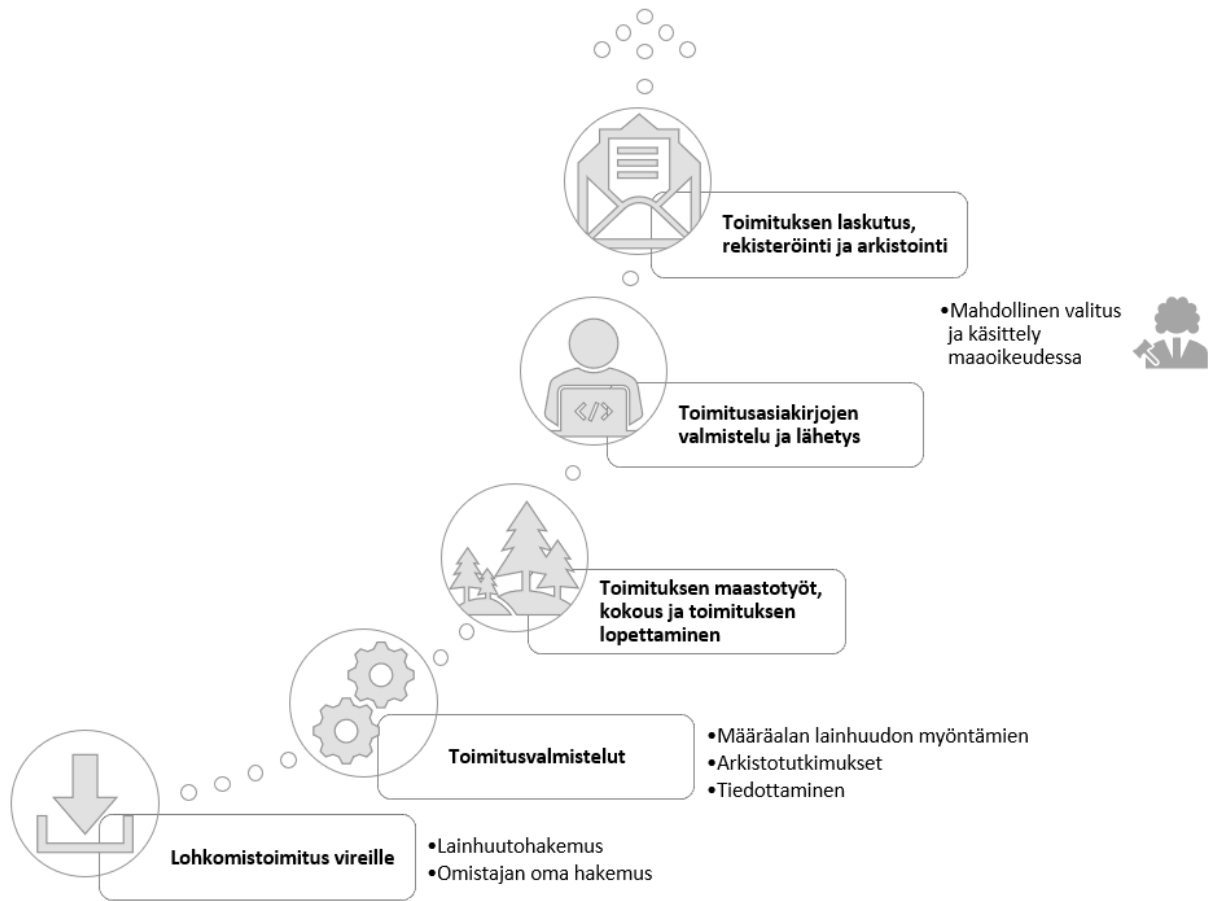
Toimituksen laskutus, rekisteröinti ja arkistointi

•Mahdollinen valitus ja käsittely maaoikeudessa

</>

Toimitusasiakirjojen valmistelu ja lähetys

Toimituksen maastotyöt, kokous ja toimituksen lopettaminen

Toimitusvalmistelut

•Määräalan lainhuudon myöntämien
•Arkistotutkimukset
•Tiedottaminen

Lohkomistoimitus vireille

•Lainhuutohakemus
•Omistajan oma hakemus